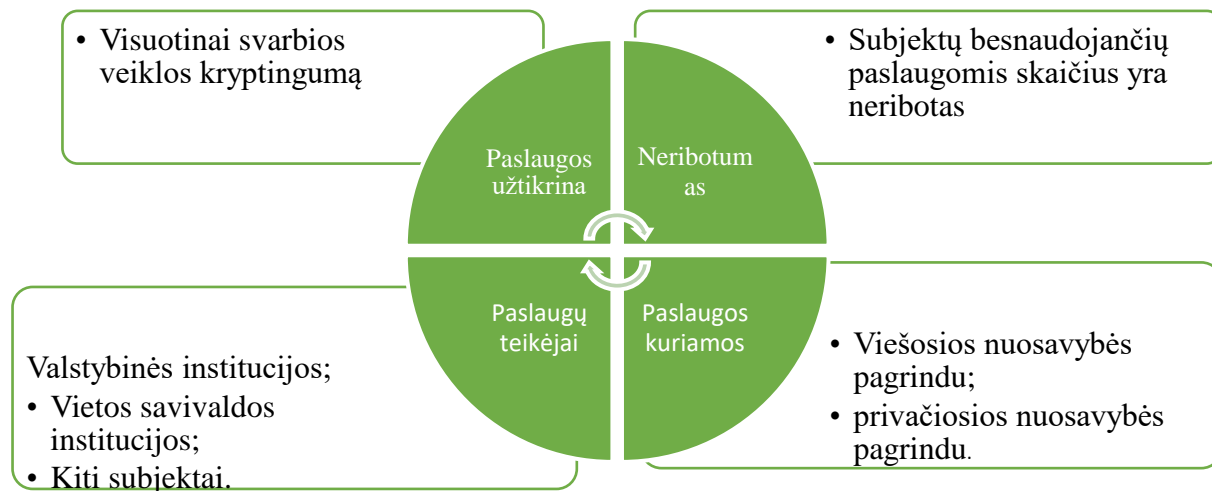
• Visuotinai svarbios veiklos kryptingumą

Paslaugos užtikrina

Neribotum as

• Subjektų besnaudojančių paslaugomis skaičius yra neribotas

Paslaugų teikėjai

Paslaugos kuriamos

Valstybinės institucijos;
• Vietos savivaldos institucijos;
• Kiti subjektai.

• Viešosios nuosavybės pagrindu;
• privačiosios nuosavybės pagrindu.